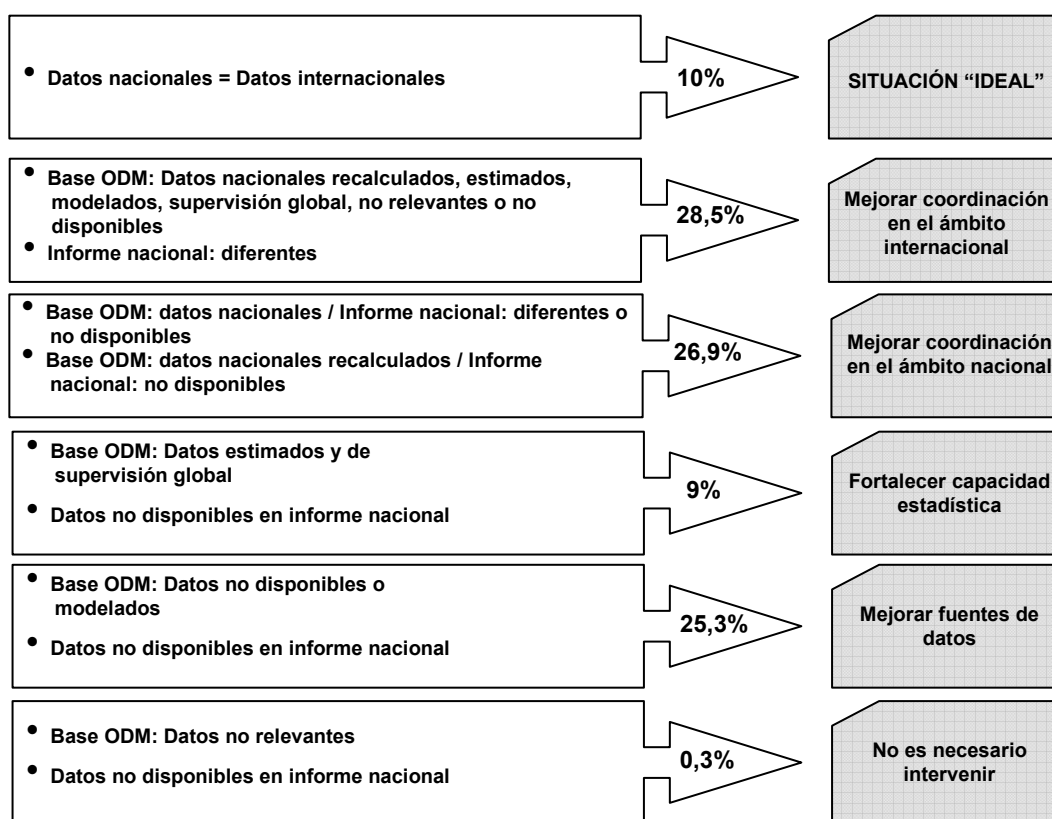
• Datos nacionales = Datos internacionales

10%

SITUACIÓN “IDEAL”

• Base ODM: Datos nacionales recalculados, estimados, modelados, supervisión global, no relevantes o no disponibles
• Informe nacional: diferentes

28,5%

Mejorar coordinación en el ámbito internacional

• Base ODM: datos nacionales / Informe nacional: diferentes o no disponibles
• Base ODM: datos nacionales recalculados / Informe nacional: no disponibles

26,9%

Mejorar coordinación en el ámbito nacional

• Base ODM: Datos estimados y de supervisión global
• Datos no disponibles en informe nacional

9%

Fortalecer capacidad estadística

• Base ODM: Datos no disponibles o modelados
• Datos no disponibles en informe nacional

25,3%

Mejorar fuentes de datos

• Base ODM: Datos no relevantes
• Datos no disponibles en informe nacional

0,3%

No es necesario intervenir